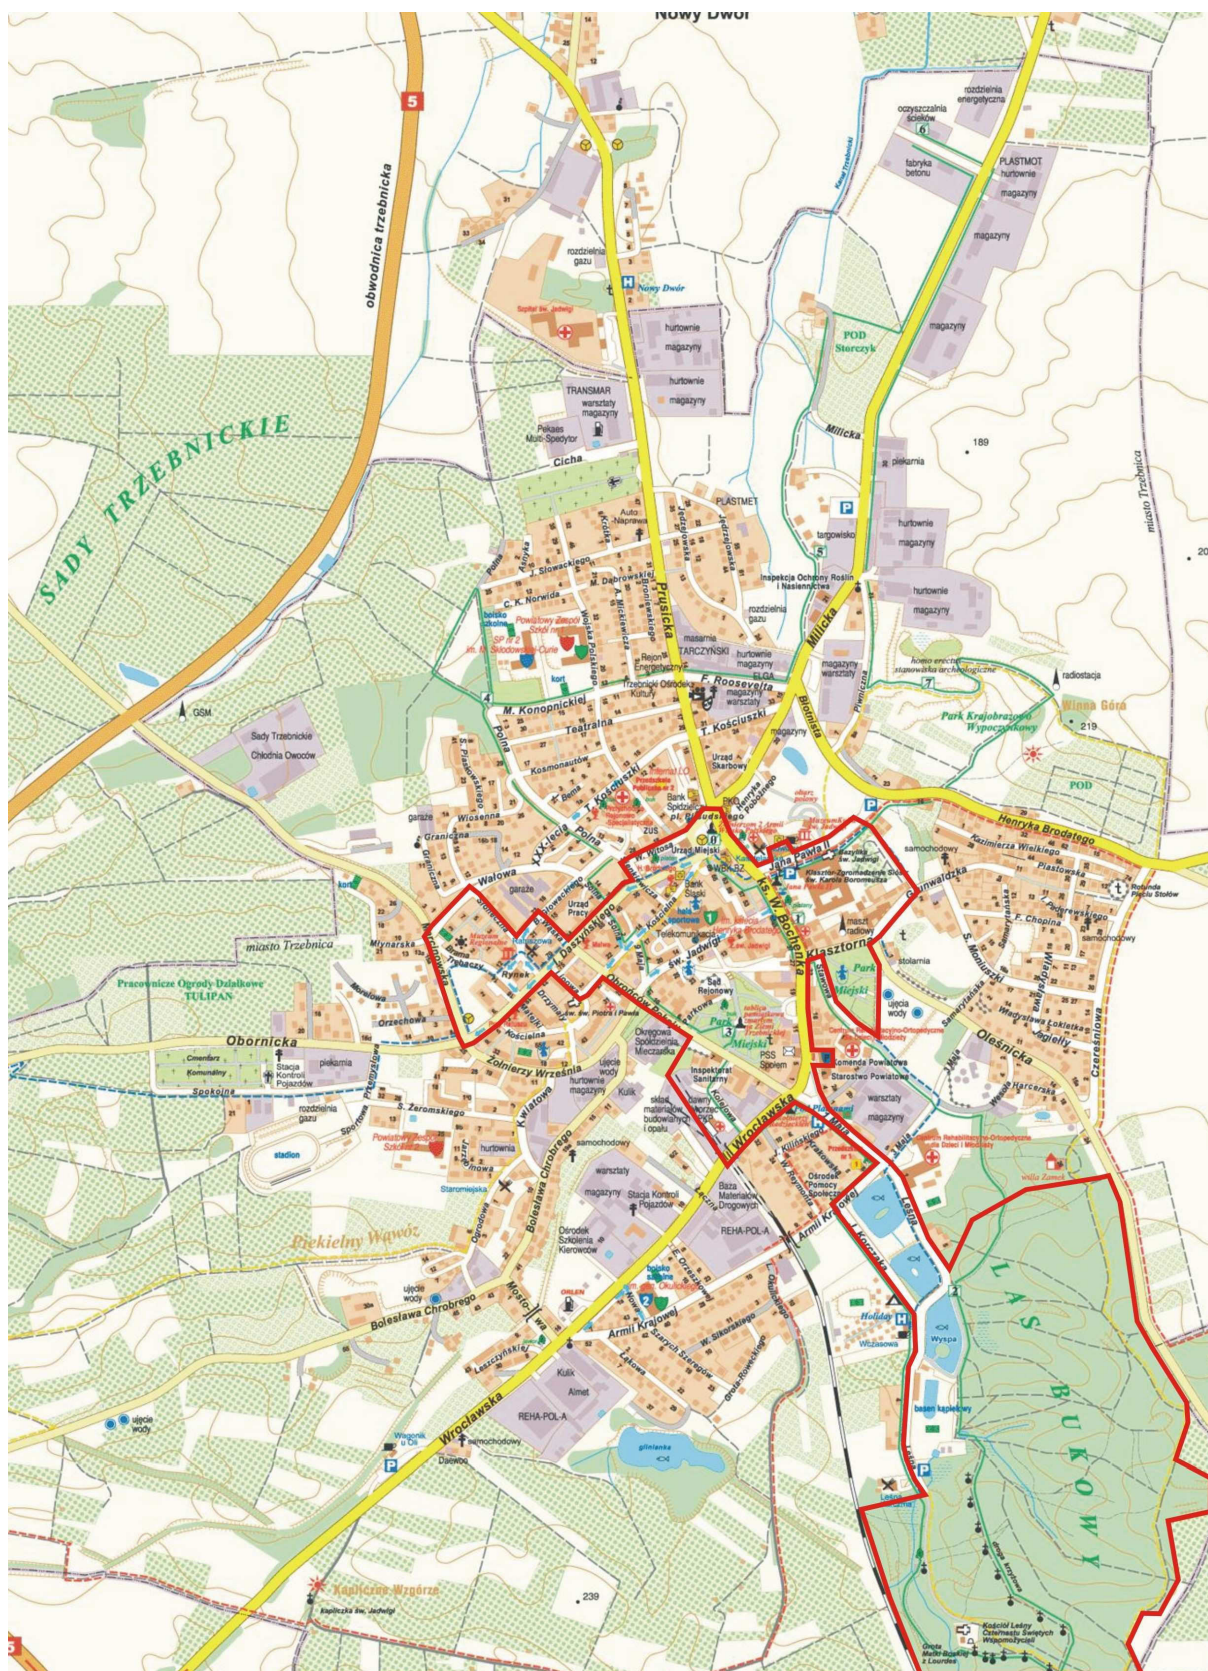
Nowy Dwór
5
obwodnica trzebnicka
SADY TRZEBNICKIE
rozdzielnia energetyczna
oczyszczalnia ścieków
6
fabryka betonu
PLASTMOT hurtownie magazyny
magazyny
magazyny
rozdzielnia gazu
Nowy Dwór
Szpital św. Jadwigi
hurtownie
magazyny
hurtownie
magazyny
POD Storczyk
TRANSMAR warsztaty magazyny
Pekaes Multi-Spedytor
Milicka
189
Cicha
piekarnia
miasto Trzebnica
PLASTMET
Auto Naprawa
targowisko
5
hurtownie
magazyny
Prusicka
Inspekcja Ochrony Roślin i Nasiennictwa
hurtownie
magazyny
Słowackiego
C. K. Norwida
Dąbrowskiej
rozdzielnia gazu
Milicka
masarnia TARCZYŃSKI
hurtownie magazyny
ELGA
magazyny warsztaty
Rejon Energetyczny
Trzebnicki Ośrodek Kultury
F. Roosevelta
radiostacja
GSM
Sady Trzebnickie Chłodnia Owoców
M. Konopnickiej
Teatralna
magazyny warsztaty
T. Kościuszki
Park Krajobrazowo Wypoczynkowy
Winna Góra
219
Kosmonautów
Urząd Skarbowy
magazyny
Bema
Kościuszki
Bank Spółdzielczy
pl. Piłsudskiego
POD
garaże
Graniczna
Wiosenna
XXX-lecia
Polna
ZUS
Urząd Miejski
Jana Pawła II
Henryka Brodatego
Kazimierza Wielkiego
Piastowska
samochodowy
Wałowa
garaże
Urząd Pracy
Bank Śląski
Ks. W. Bochenka
Klasztorna
Grunwaldzka
F. Chopina
Rotunda Placu Stołów
miasto Trzebnica
Młynarska
Rynek
Daszyńskiego
św. Jadwigi
Telekomunikacja
maszt radiowy
stolarnia
S. Moniuszki
samochodowy
Pracownicze Ogrody Działkowe TULIPAN
Orzechowa
Sąd Rejonowy
Park Miejski
ujęcie wody
Obornicka
Cmentarz Komunalny
Stacja Kontroli Pojazdów
piekarnia
Spokojna
Kościelna
Żołnierzy Września
Okręgowa Spółdzielnia Mleczarska
Park Miejski
PSS Społem
Komenda Powiatowa
Starostwo Powiatowe
Oleśnicka
Władysława Łokietka
Jagiełły
Czereśniowa
Harcerska
rozdzielnia gazu
S. Żeromskiego
Kwiatowa
ujęcie wody
hurtownie magazyny
Kulik
Inspektorat Sanitarny
skład materiałów budowlanych i opału
Wrocławska
Plac Mały
warsztaty
magazyny
stadion
hurtownia
Staromiejska
samochodowy
Bolesława Chrobrego
warsztaty
magazyny
Stacja Kontroli Pojazdów
Baza Materiałów Drogowych
Ośrodek Pomocy Społecznej
Armii Krajowej
willa Zamek
Piekielny Wąwóz
Ośrodek Szkolenia Kierowców
REHA-POL-A
LAS BUKOWY
ujęcie wody
Bolesława Chrobrego
ORLEN
2
Armii Krajowej
W. Sikorskiego
Holiday
Wyspa
Leszczyńskiej
Kulik
Almet
REHA-POL-A
basen kąpielowy
ujęcie wody
Wagonik u Oli
samochodowy
Daewoo
glinianka
Wrocławska
Kapliczne Wzgórze
Kapliczka św. Jadwigi
239
Kościół Leśny Czternastu Świętych Wspomożycieli
Grota Matki Boskiej z Lourdes